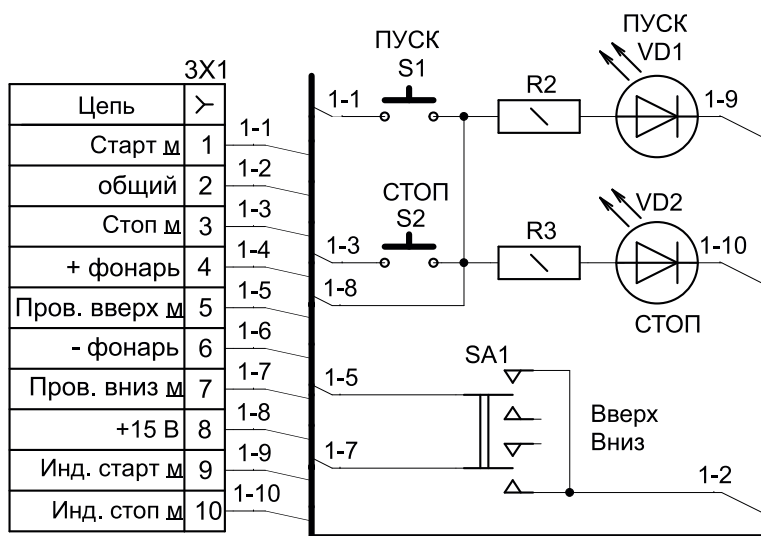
3X1

| Цепь | ⋎ |
|---|---|
| Старт м | 1 |
| общий | 2 |
| Стоп м | 3 |
| + фонарь | 4 |
| Пров. вверх м | 5 |
| - фонарь | 6 |
| Пров. вниз м | 7 |
| +15 В | 8 |
| Инд. старт м | 9 |
| Инд. стоп м | 10 |

1-1
1-2
1-3
1-4
1-5
1-6
1-7
1-8
1-9
1-10

ПУСК
S1
1-1
R2
ПУСК
VD1
1-9

СТОП
S2
1-3
1-8
R3
VD2
1-10
СТОП

SA1
1-5
1-7
Вверх
Вниз
1-2